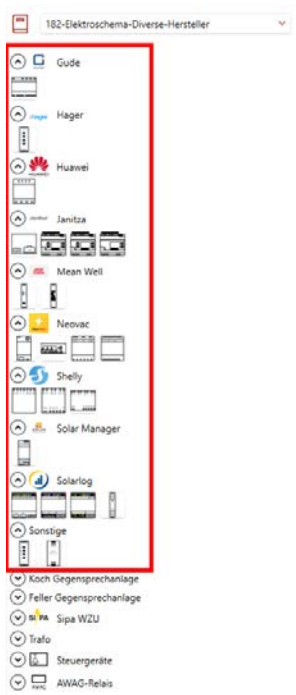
182-Elektroschema-Diverse-Hersteller

Gude

hager Hager

HUAWEI Huawei

Janitza

Mean Well

Neovac

Shelly

Solar Manager

Solarlog

Sonstige

Koch Gegensprechanlage

Feller Gegensprechanlage

SIPA Sipa WZU

Trafo

Steuergeräte

AWAG-Relais